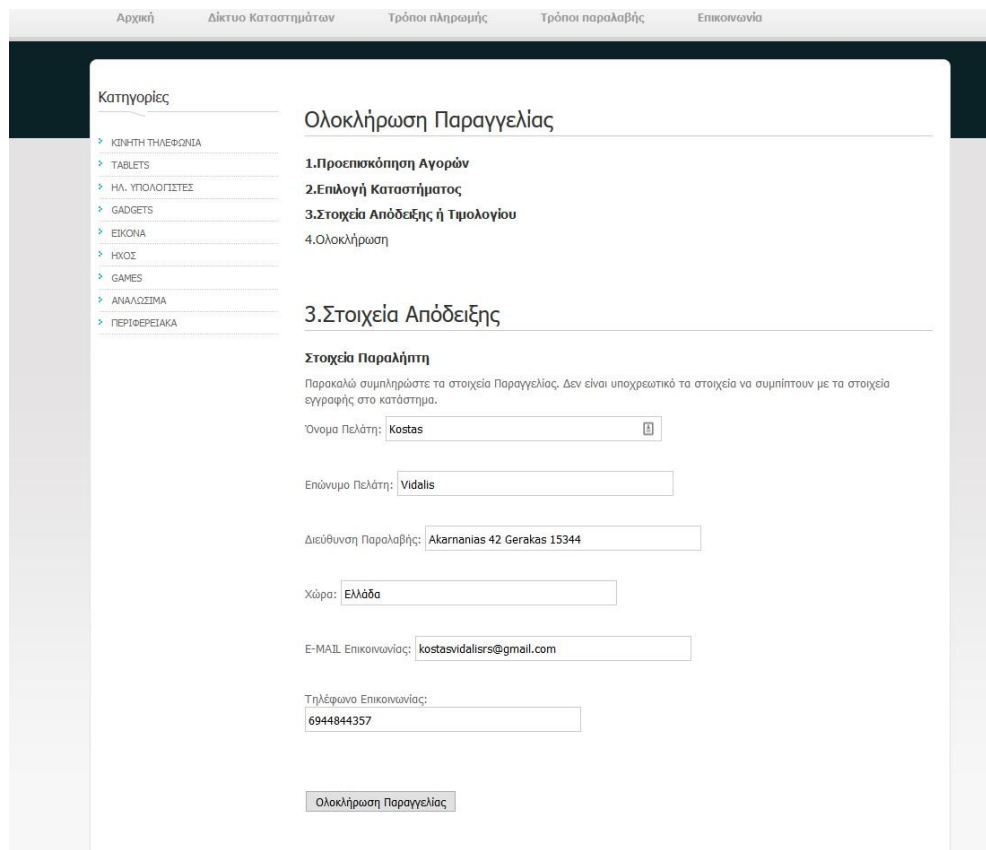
Αρχική Δίκτυο Καταστημάτων Τρόποι πληρωμής Τρόποι παραλαβής Επικοινωνία

Κατηγορίες

ΚΙΝΗΤΗ ΤΗΛΕΦΩΝΙΑ
TABLETS
ΗΛ. ΥΠΟΛΟΓΙΣΤΕΣ
GADGETS
ΕΙΚΟΝΑ
ΗΧΟΣ
GAMES
ΑΝΑΛΩΣΙΜΑ
ΠΕΡΙΦΕΡΕΙΑΚΑ

Ολοκλήρωση Παραγγελίας

1.Προεπισκόπηση Αγορών
2.Επιλογή Καταστήματος
3.Στοιχεία Απόδειξης ή Τιμολογίου
4.Ολοκλήρωση

3.Στοιχεία Απόδειξης

Στοιχεία Παραλήπτη

Παρακαλώ συμπληρώστε τα στοιχεία Παραγγελίας. Δεν είναι υποχρεωτικό τα στοιχεία να συμπίπτουν με τα στοιχεία εγγραφής στο κατάστημα.

Όνομα Πελάτη: Kostas

Επώνυμο Πελάτη: Vidalis

Διεύθυνση Παραλαβής: Akarnanias 42 Gerakas 15344

Χώρα: Ελλάδα

E-MAIL Επικοινωνίας: kostasvidalisrs@gmail.com

Τηλέφωνο Επικοινωνίας:
6944844357

Ολοκλήρωση Παραγγελίας